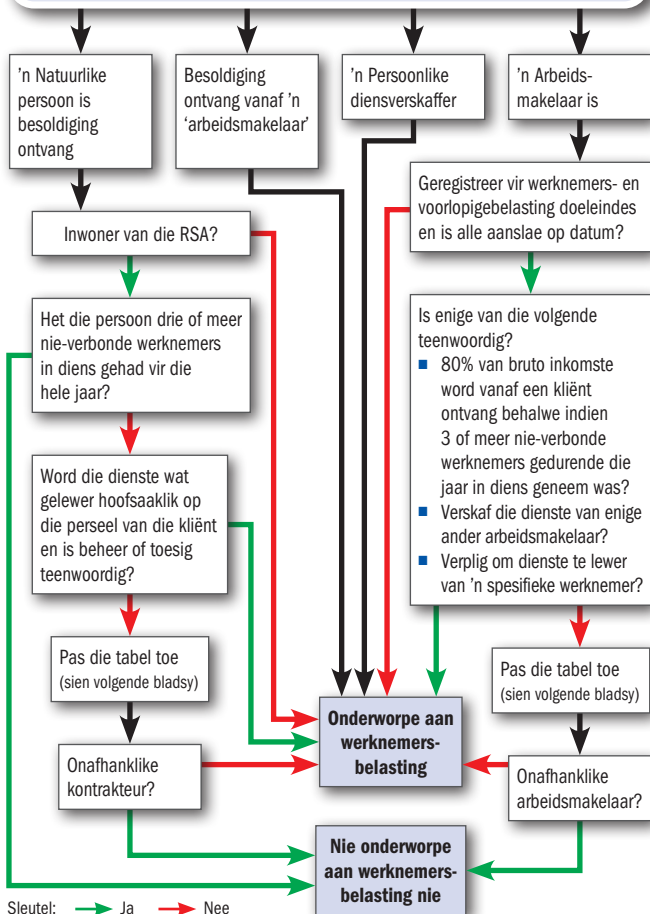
’n Natuurlike persoon is besoldiging ontvang

Besoldiging ontvang vanaf ’n ‘arbeidsmakelaar’

’n Persoonlike diensverskaffer

’n Arbeidsmakelaar is

Inwoner van die RSA?

Geregistreer vir werknemers- en voorlopigebelasting doeleindes en is alle aanslae op datum?

Het die persoon drie of meer nie-verbonde werknemers in diens gehad vir die hele jaar?

Is enige van die volgende teenwoordig?
■ 80% van bruto inkomste word vanaf een kliënt ontvang behalwe indien 3 of meer nie-verbonde werknemers gedurende die jaar in diens geneem was?
■ Verskaf die dienste van enige ander arbeidsmakelaar?
■ Verplig om dienste te lewer van ’n spesifieke werknemer?

Word die dienste wat gelewer hoofsaaklik op die perseel van die kliënt en is beheer of toesig teenwoordig?

Pas die tabel toe (sien volgende bladsy)

Pas die tabel toe (sien volgende bladsy)

Onderworpe aan werknemers-belasting

Onafhanklike kontrakteur?

Onafhanklike arbeidsmakelaar?

Nie onderworpe aan werknemers-belasting nie

Sleutel: Ja Nee